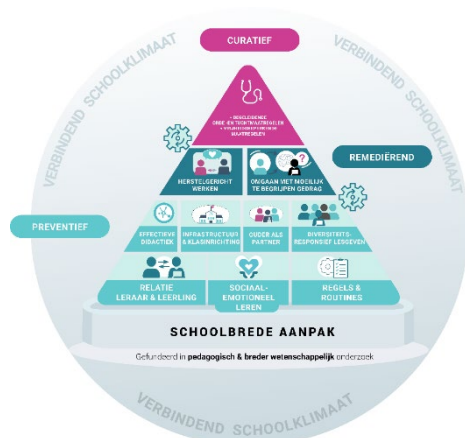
CURATIEF

VERBINDEND SCHOOLKLIMAAT

VERBINDEND SCHOOLKLIMAAT

• BEGELEIDENDE ORDE- EN TUCHTMAATREGELEN
• STRUCTURERENDE MAATREGELEN

REMEDIËREND

HERSTELGERICHT WERKEN

OMGAAN MET MOEILIJK TE BEGRIJPEN GEDRAG

PREVENTIEF

EFFECTIEVE DIDACTIEK

INFRASTRUCTUUR & KLASINRICHTING

OUDER ALS PARTNER

DIVERSITEITS-RESPONSIEF LESGEVEN

RELATIE LERAAR & LEERLING

SOCIAAL-EMOTIONEEL LEREN

REGELS & ROUTINES

SCHOOLBREDE AANPAK

Gefundeerd in pedagogisch & breder wetenschappelijk onderzoek

VERBINDEND SCHOOLKLIMAAT